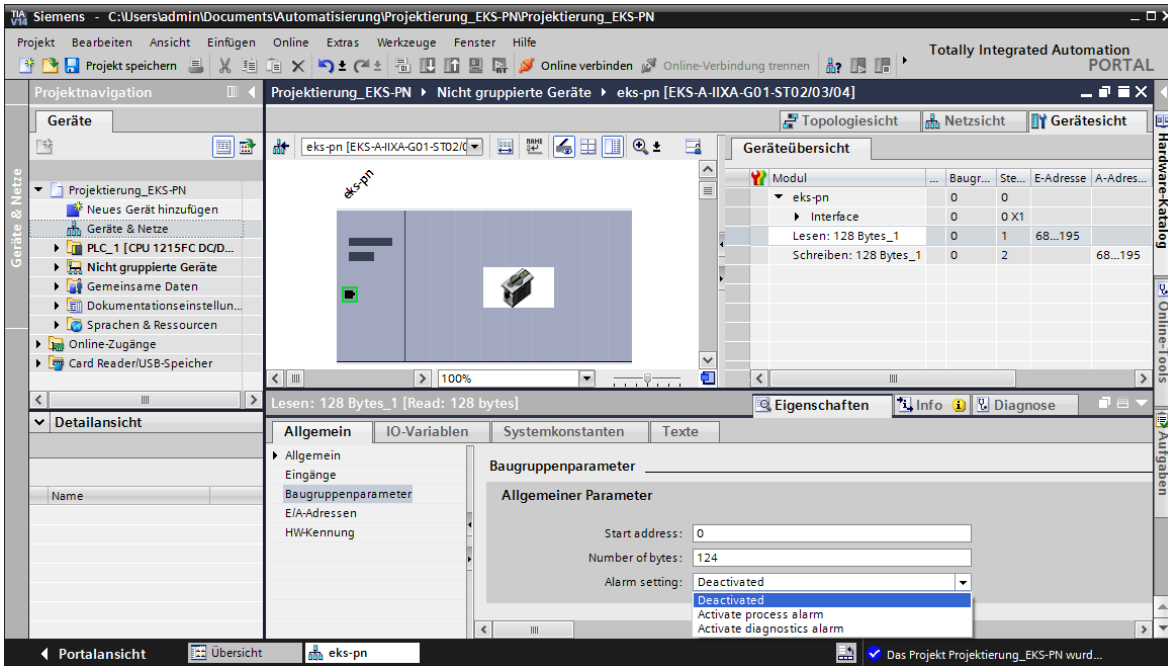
Siemens - C:\Users\admin\Documents\Automatisierung\Projektierung_EKS-PN\Projektierung_EKS-PN

Projekt Bearbeiten Ansicht Einfügen Online Extras Werkzeuge Fenster Hilfe

Totally Integrated Automation PORTAL

Projekt speichern

Online verbinden Online-Verbindung trennen

Projektnavigation

Geräte

Geräte & Netze

Projektierung_EKS-PN
Neues Gerät hinzufügen
Geräte & Netze
PLC_1 [CPU 1215FC DC/D...
Nicht gruppierte Geräte
Gemeinsame Daten
Dokumentationseinstellun...
Sprachen & Ressourcen
Online-Zugänge
Card Reader/USB-Speicher

Detailansicht

Name

Projektierung_EKS-PN ▸ Nicht gruppierte Geräte ▸ eks-pn [EKS-A-IIXA-G01-ST02/03/04]

Topologiesicht Netzsicht Gerätesicht

eks-pn [EKS-A-IIXA-G01-ST02/0

eks-pn

100%

Geräteübersicht

| Modul | ... | Baugr... | Ste... | E-Adresse | A-Adres... |
|---|---|---|---|---|---|
| eks-pn | | 0 | 0 | | |
| Interface | | 0 | 0 X1 | | |
| Lesen: 128 Bytes_1 | | 0 | 1 | 68...195 | |
| Schreiben: 128 Bytes_1 | | 0 | 2 | | 68...195 |

Hardware-Katalog

Online-Tools

Aufgaben

Lesen: 128 Bytes_1 [Read: 128 bytes]

Eigenschaften Info Diagnose

Allgemein IO-Variablen Systemkonstanten Texte

Allgemein
Eingänge
Baugruppenparameter
E/A-Adressen
HW-Kennung

Baugruppenparameter

Allgemeiner Parameter

Start address: 0

Number of bytes: 124

Alarm setting: Deactivated

Deactivated
Activate process alarm
Activate diagnostics alarm

Portalansicht Übersicht eks-pn

Das Projekt Projektierung_EKS-PN wurd...